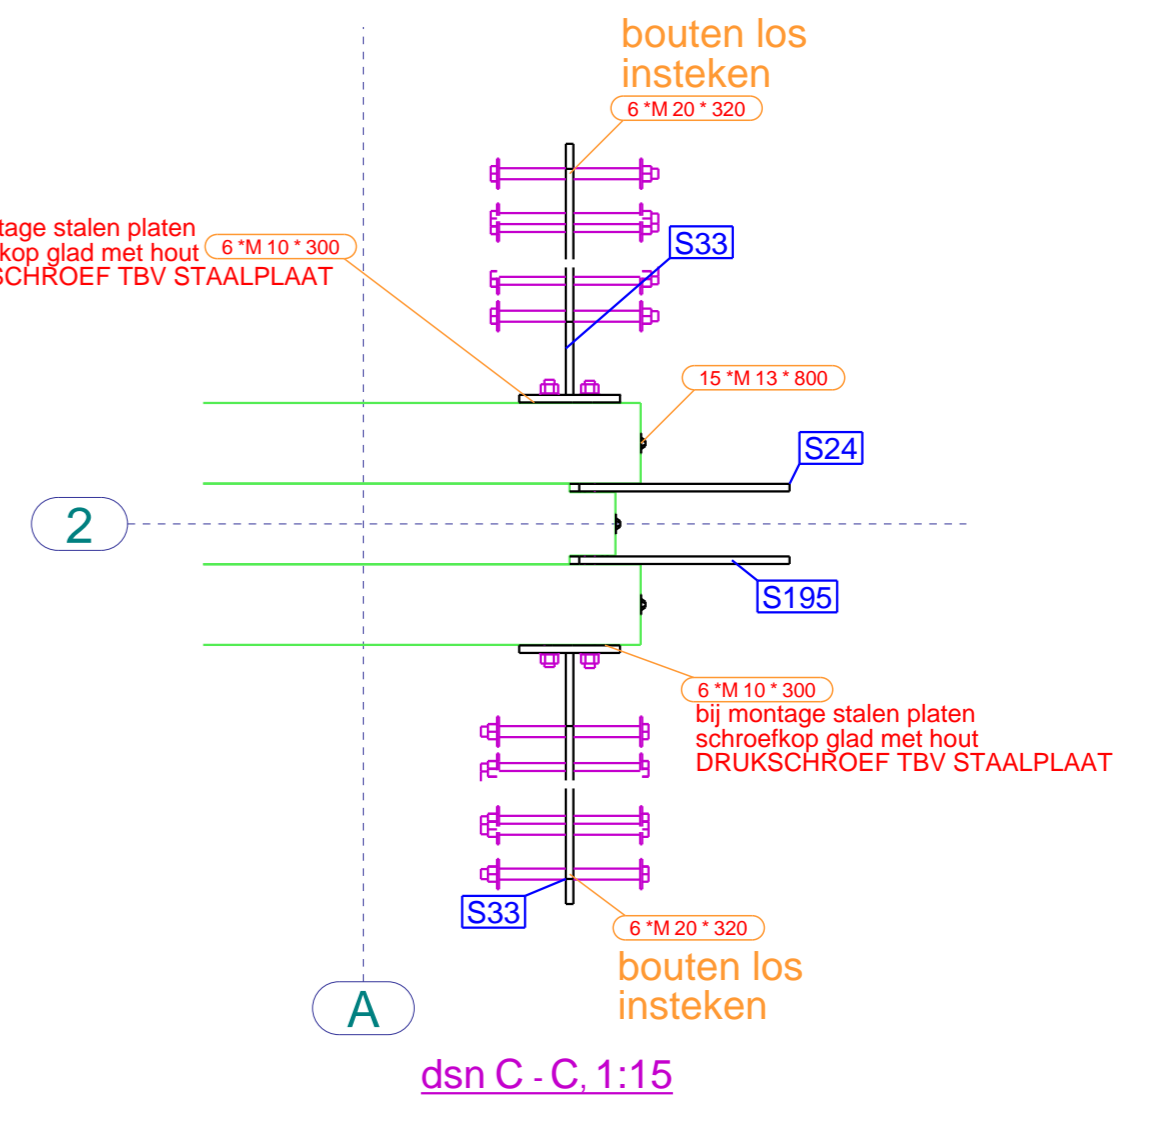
bouten los insteken

6 *M 20 * 320

tage stalen platen
kop glad met hout
SCHROEF TBV STAALPLAAT

6 *M 10 * 300

S33

15 *M 13 * 800

S24

2

S195

6 *M 10 * 300

bij montage stalen platen
schroefkop glad met hout
DRUKSCHROEF TBV STAALPLAAT

S33

6 *M 20 * 320

bouten los insteken

A

dsn C - C, 1:15